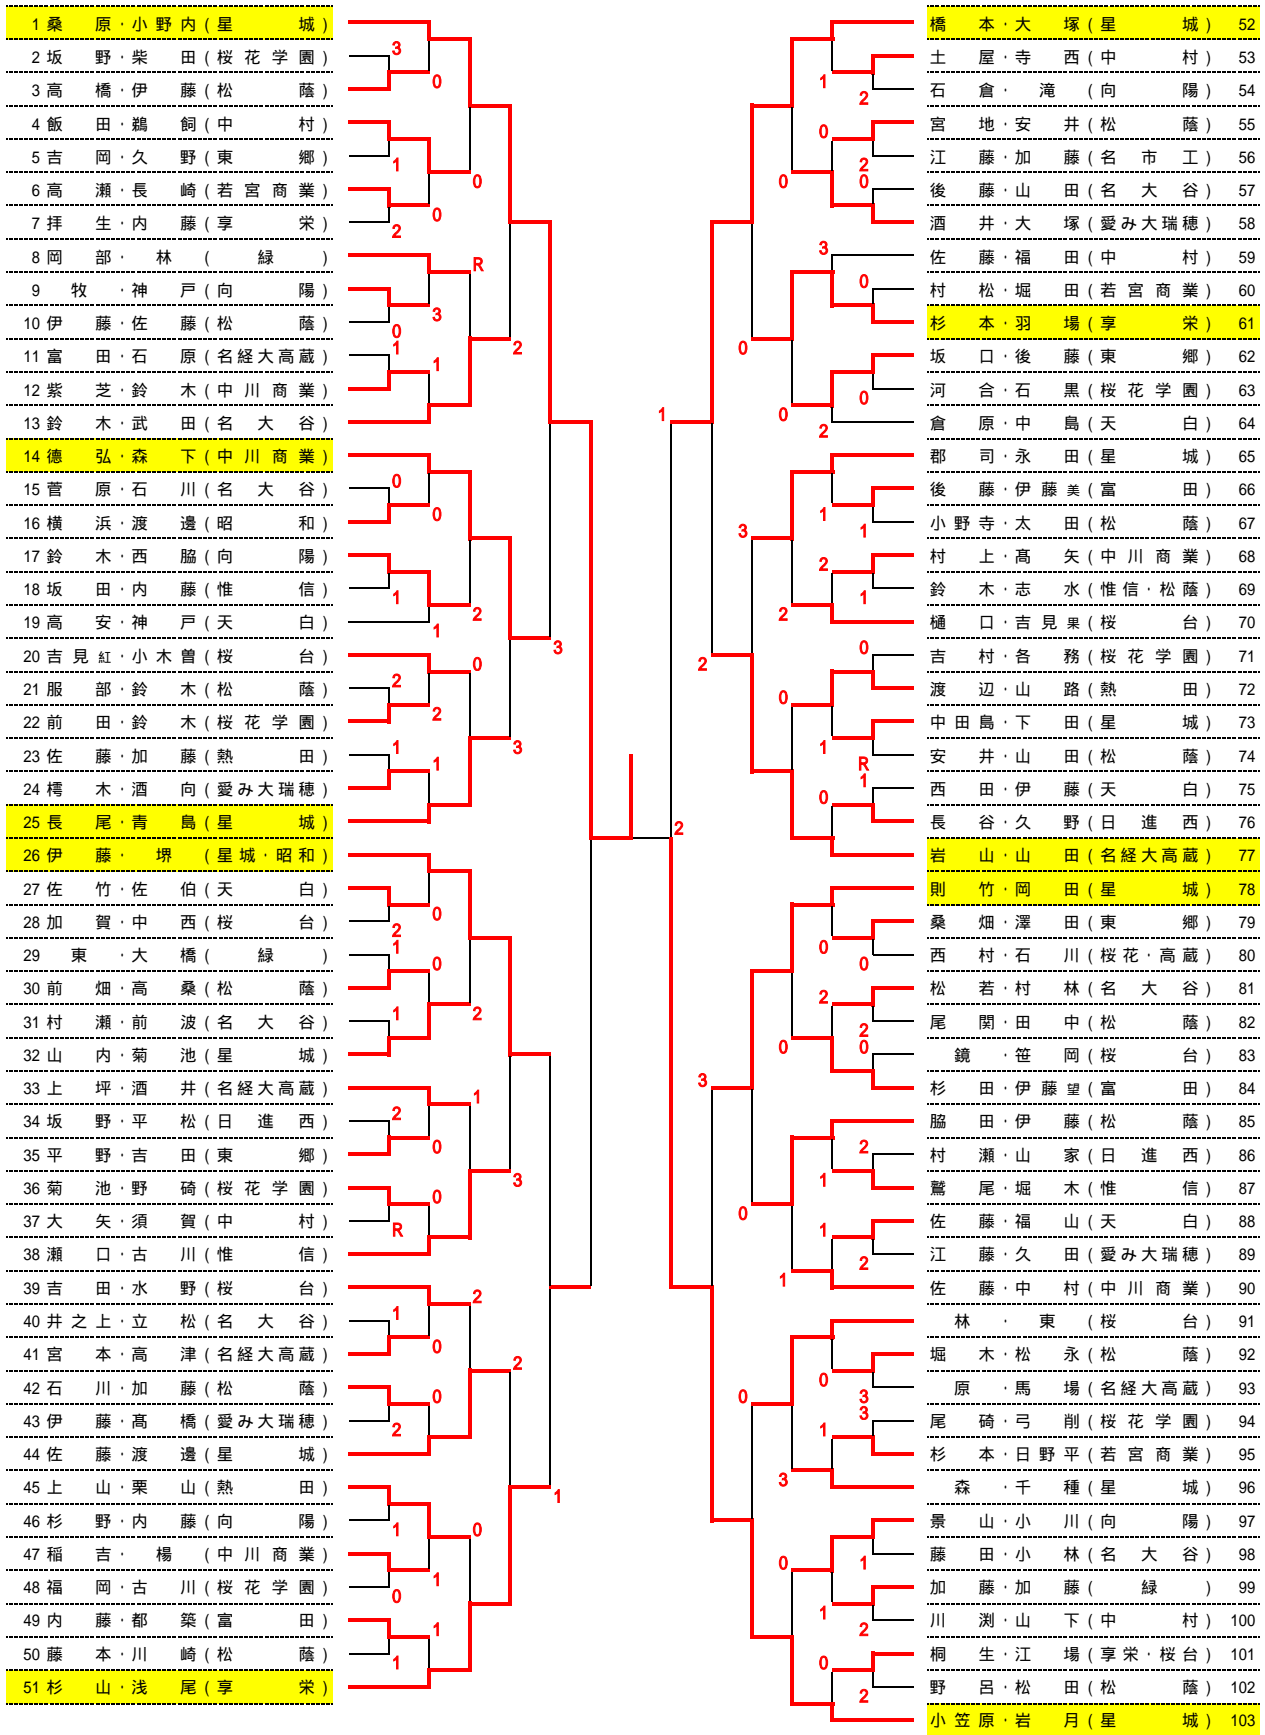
1 桑原・小野内（星城）
2 坂野・柴田（桜花学園）
3 高橋・伊藤（松蔭）
4 飯田・鵜飼（中村）
5 吉岡・久野（東郷）
6 高瀬・長崎（若宮商業）
7 拝生・内藤（享栄）
8 岡部・林（緑）
9 牧・神戸（向陽）
10 伊藤・佐藤（松蔭）
11 富田・石原（名経大高蔵）
12 紫芝・鈴木（中川商業）
13 鈴木・武田（名大谷）
14 徳弘・森下（中川商業）
15 菅原・石川（名大谷）
16 横浜・渡邉（昭和）
17 鈴木・西脇（向陽）
18 坂田・内藤（惟信）
19 高安・神戸（天白）
20 吉見紅・小木曽（桜台）
21 服部・鈴木（松蔭）
22 前田・鈴木（桜花学園）
23 佐藤・加藤（熱田）
24 樗木・酒向（愛み大瑞穂）
25 長尾・青島（星城）
26 伊藤・堺（星城・昭和）
27 佐竹・佐伯（天白）
28 加賀・中西（桜台）
29 東・大橋（緑）
30 前畑・高桑（松蔭）
31 村瀬・前波（名大谷）
32 山内・菊池（星城）
33 上坪・酒井（名経大高蔵）
34 坂野・平松（日進西）
35 平野・吉田（東郷）
36 菊池・野碕（桜花学園）
37 大矢・須賀（中村）
38 瀬口・古川（惟信）
39 吉田・水野（桜台）
40 井之上・立松（名大谷）
41 宮本・高津（名経大高蔵）
42 石川・加藤（松蔭）
43 伊藤・高橋（愛み大瑞穂）
44 佐藤・渡邊（星城）
45 上山・栗山（熱田）
46 杉野・内藤（向陽）
47 稲吉・楊（中川商業）
48 福岡・古川（桜花学園）
49 内藤・都築（富田）
50 藤本・川崎（松蔭）
51 杉山・浅尾（享栄）

橋本・大塚（星城）52
土屋・寺西（中村）53
石倉・滝（向陽）54
宮地・安井（松蔭）55
江藤・加藤（名市工）56
後藤・山田（名大谷）57
酒井・大塚（愛み大瑞穂）58
佐藤・福田（中村）59
村松・堀田（若宮商業）60
杉本・羽場（享栄）61
坂口・後藤（東郷）62
河合・石黒（桜花学園）63
倉原・中島（天白）64
郡司・永田（星城）65
後藤・伊藤美（富田）66
小野寺・太田（松蔭）67
村上・高矢（中川商業）68
鈴木・志水（惟信・松蔭）69
樋口・吉見果（桜台）70
吉村・各務（桜花学園）71
渡辺・山路（熱田）72
中田島・下田（星城）73
安井・山田（松蔭）74
西田・伊藤（天白）75
長谷・久野（日進西）76
岩山・山田（名経大高蔵）77
則竹・岡田（星城）78
桑畑・澤田（東郷）79
西村・石川（桜花・高蔵）80
松若・村林（名大谷）81
尾関・田中（松蔭）82
鏡・笹岡（桜台）83
杉田・伊藤望（富田）84
脇田・伊藤（松蔭）85
村瀬・山家（日進西）86
鷲尾・堀木（惟信）87
佐藤・福山（天白）88
江藤・久田（愛み大瑞穂）89
佐藤・中村（中川商業）90
林・東（桜台）91
堀木・松永（松蔭）92
原・馬場（名経大高蔵）93
尾碕・弓削（桜花学園）94
杉本・日野平（若宮商業）95
森・千種（星城）96
景山・小川（向陽）97
藤田・小林（名大谷）98
加藤・加藤（緑）99
川渕・山下（中村）100
桐生・江場（享栄・桜台）101
野呂・松田（松蔭）102
小笠原・岩月（星城）103

3 0 1 0 2 0 0 R 3 0 1 1 2 0 0 1 2 1 3 0 2 2 1 1 3 2 0 1 0 2 1 2 0 1 0 3 R 2 1 0 0 2 2 1 0 1 0 1 1 1 1
1 2 0 2 0 0 3 0 0 0 0 2 1 1 3 2 1 2 0 0 1 R 1 0 2 1 0 0 2 2 0 3 0 2 1 1 2 1 0 0 3 3 1 3 0 1 1 2 0 2